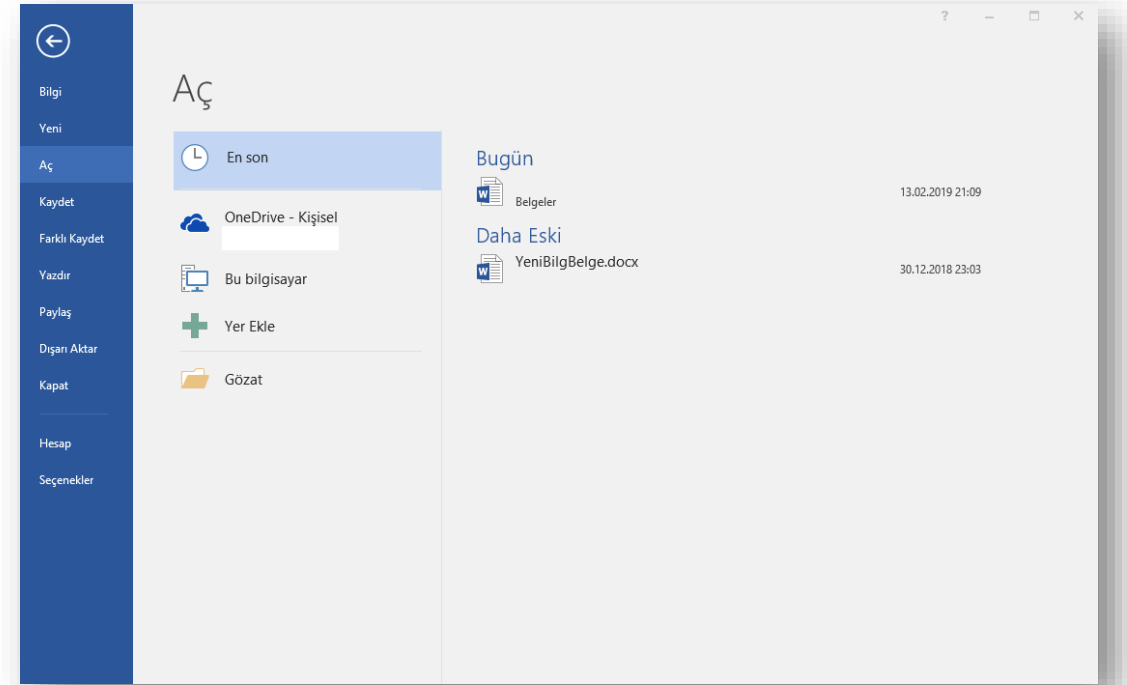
?

Bilgi
Yeni
Aç
Kaydet
Farklı Kaydet
Yazdır
Paylaş
Dışarı Aktar
Kapat
Hesap
Seçenekler

Aç

En son
OneDrive - Kişisel
Bu bilgisayar
Yer Ekle
Gözat

Bugün
Belgeler 13.02.2019 21:09

Daha Eski
YeniBilgBelge.docx 30.12.2018 23:03